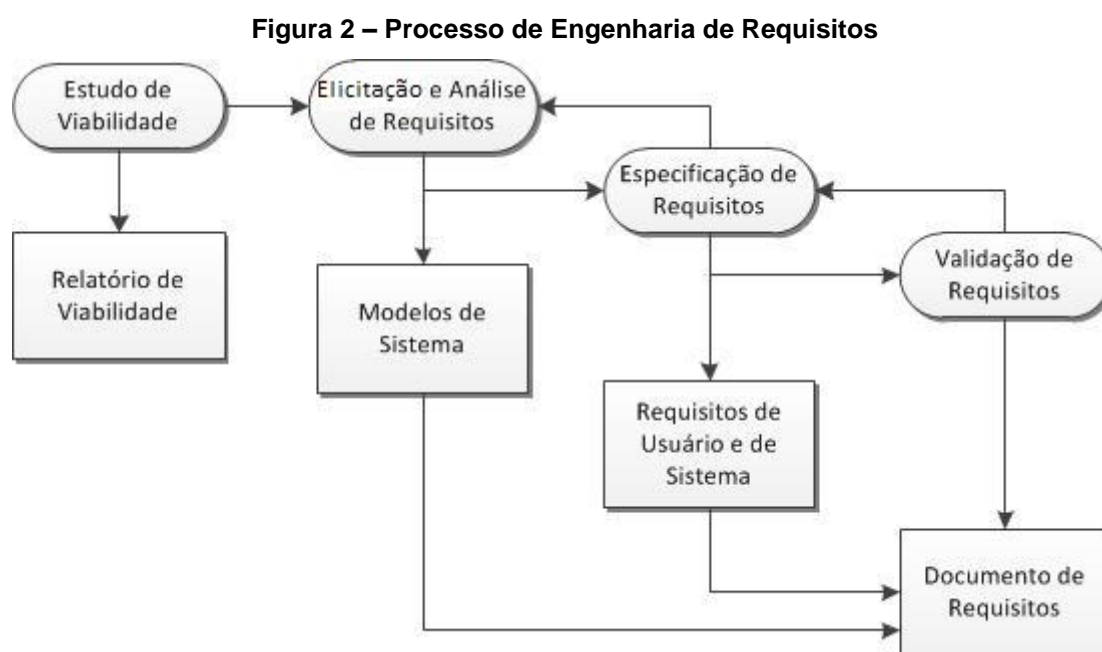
Figura 2 – Processo de Engenharia de Requisitos

Estudo de Viabilidade

Elicitação e Análise de Requisitos

Especificação de Requisitos

Validação de Requisitos

Relatório de Viabilidade

Modelos de Sistema

Requisitos de Usuário e de Sistema

Documento de Requisitos